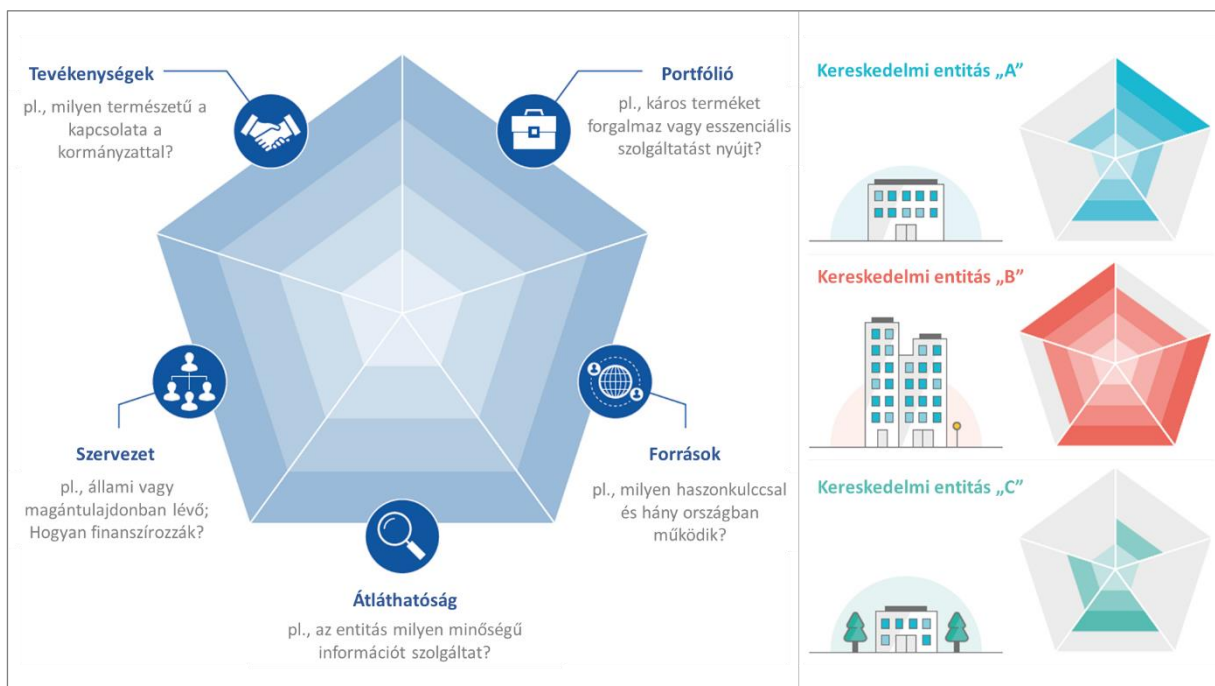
Tevékenységek
pl., milyen természetű a kapcsolata a kormányzattal?

Portfólió
pl., káros terméket forgalmaz vagy esszenciális szolgáltatást nyújt?

Szervezet
pl., állami vagy magántulajdonban lévő; Hogyan finanszírozzák?

Források
pl., milyen haszonkulccsal és hány országban működik?

Átláthatóság
pl., az entitás milyen minőségű információt szolgáltat?

Kereskedelmi entitás „A"

Kereskedelmi entitás „B"

Kereskedelmi entitás „C"